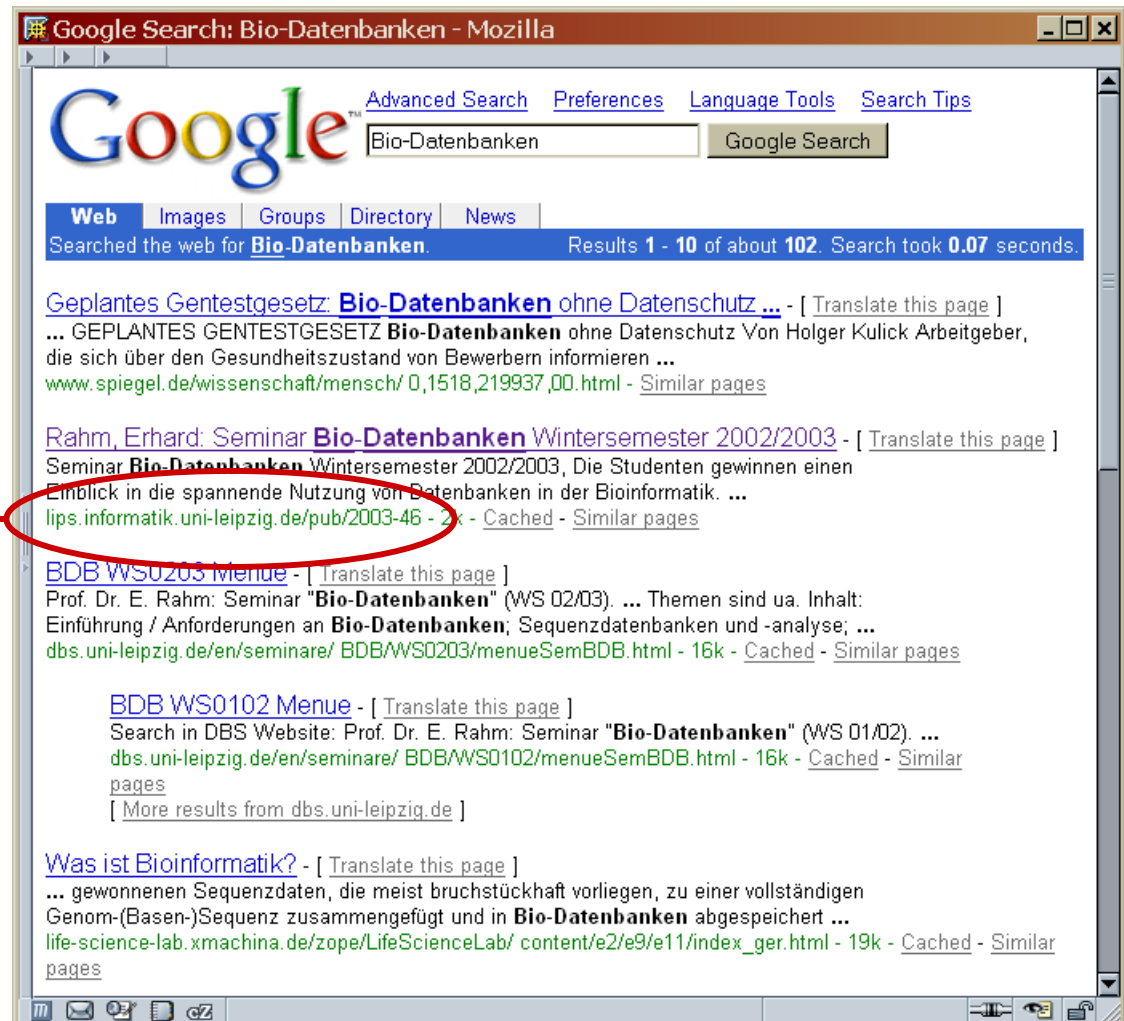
Google Search: Bio-Datenbanken - Mozilla

Google

Advanced Search Preferences Language Tools Search Tips

Bio-Datenbanken

Google Search

Web Images Groups Directory News

Searched the web for Bio-Datenbanken. Results 1 - 10 of about 102. Search took 0.07 seconds.

Geplantes Gentestgesetz: Bio-Datenbanken ohne Datenschutz ... - [ Translate this page ]
... GEPLANTES GENTESTGESETZ Bio-Datenbanken ohne Datenschutz Von Holger Kulick Arbeitgeber, die sich über den Gesundheitszustand von Bewerbern informieren ...
www.spiegel.de/wissenschaft/mensch/ 0,1518,219937,00.html - Similar pages

Rahm, Erhard: Seminar Bio-Datenbanken Wintersemester 2002/2003 - [ Translate this page ]
Seminar Bio-Datenbanken Wintersemester 2002/2003, Die Studenten gewinnen einen Einblick in die spannende Nutzung von Datenbanken in der Bioinformatik. ...
lips.informatik.uni-leipzig.de/pub/2003-46 - 2k - Cached - Similar pages

BDB WS0203 Menue - [ Translate this page ]
Prof. Dr. E. Rahm: Seminar "Bio-Datenbanken" (WS 02/03). ... Themen sind ua. Inhalt: Einführung / Anforderungen an Bio-Datenbanken; Sequenzdatenbanken und -analyse; ...
dbs.uni-leipzig.de/en/seminare/ BDB/WS0203/menueSemBDB.html - 16k - Cached - Similar pages

BDB WS0102 Menue - [ Translate this page ]
Search in DBS Website: Prof. Dr. E. Rahm: Seminar "Bio-Datenbanken" (WS 01/02). ...
dbs.uni-leipzig.de/en/seminare/ BDB/WS0102/menueSemBDB.html - 16k - Cached - Similar pages
[ More results from dbs.uni-leipzig.de ]

Was ist Bioinformatik? - [ Translate this page ]
... gewonnenen Sequenzdaten, die meist bruchstückhaft vorliegen, zu einer vollständigen Genom-(Basen-)Sequenz zusammengefügt und in Bio-Datenbanken abgespeichert ...
life-science-lab.xmachina.de/zope/LifeScienceLab/ content/e2/e9/e11/index_ger.html - 19k - Cached - Similar pages